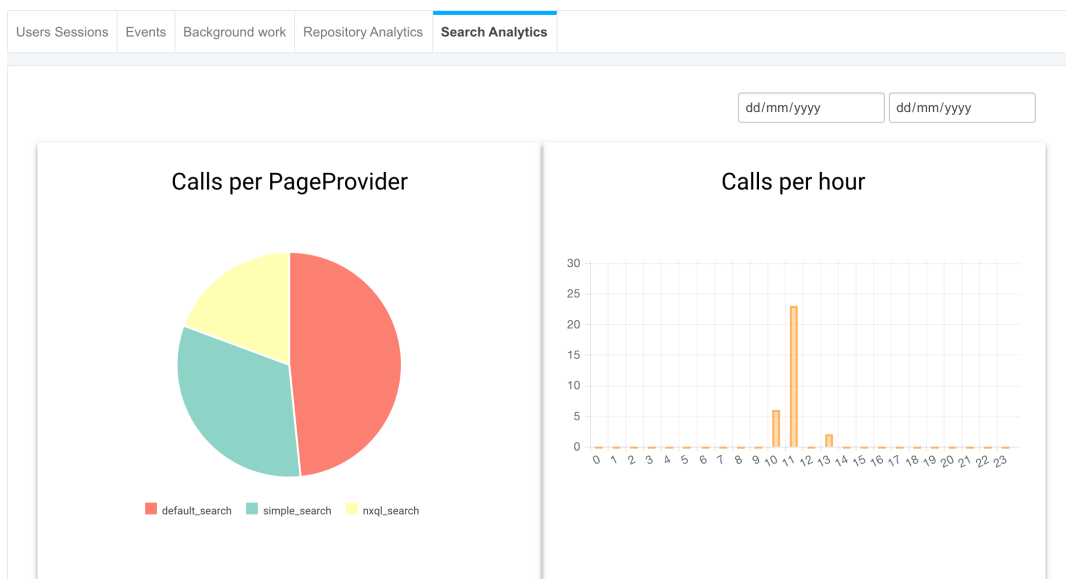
Users Sessions | Events | Background work | Repository Analytics | Search Analytics

dd/mm/yyyy | dd/mm/yyyy

Calls per PageProvider

default_search | simple_search | nxql_search

Calls per hour

30
25
20
15
10
5
0

0 1 2 3 4 5 6 7 8 9 10 11 12 13 14 15 16 17 18 19 20 21 22 23